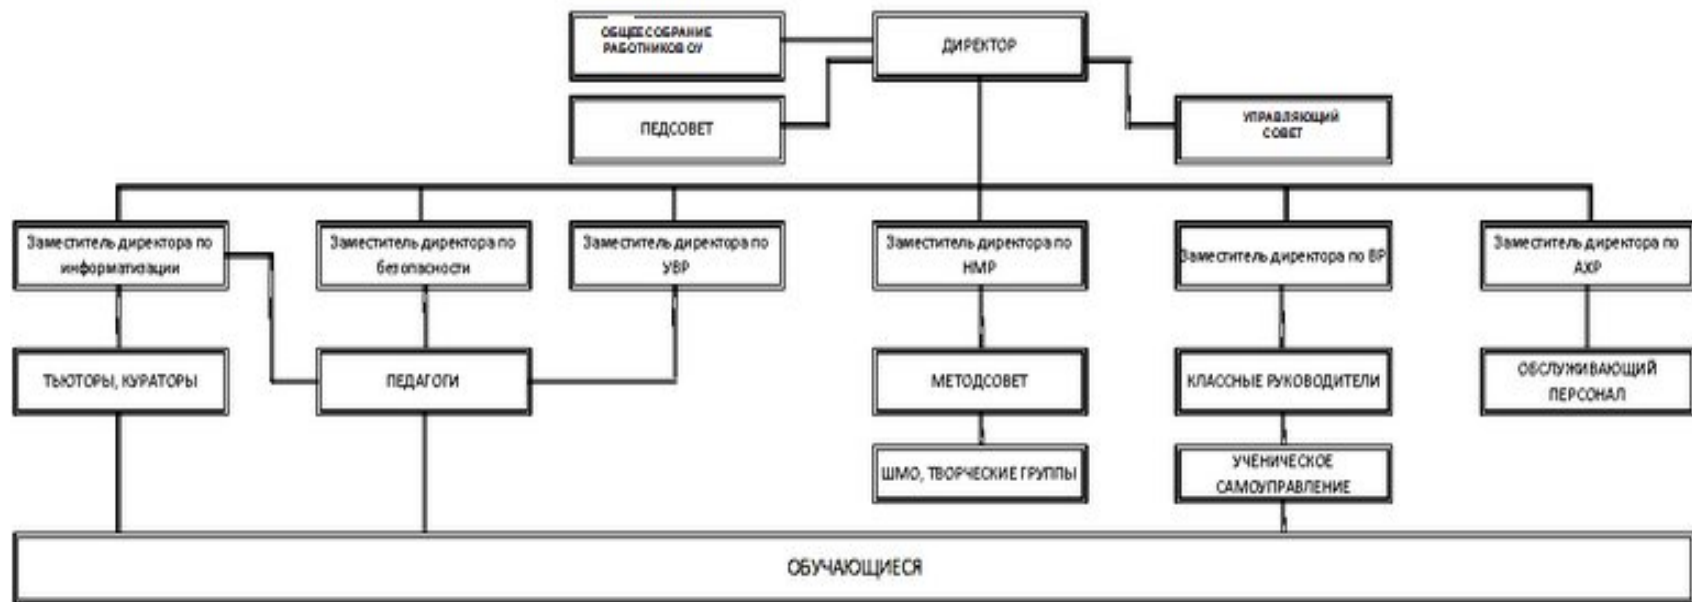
ОБЩЕЕ СОБРАНИЕ РАБОТНИКОВ ОУ

ДИРЕКТОР

ПЕДСОВЕТ

УПРАВЛЯЮЩИЙ СОВЕТ

Заместитель директора по информатизации

Заместитель директора по безопасности

Заместитель директора по УВР

Заместитель директора по НМР

Заместитель директора по ВР

Заместитель директора по АХР

ТЬЮТОРЫ, КУРАТОРЫ

ПЕДАГОГИ

МЕТОДСОВЕТ

КЛАССНЫЕ РУКОВОДИТЕЛИ

ОБСЛУЖИВАЮЩИЙ ПЕРСОНАЛ

ШМО, ТВОРЧЕСКИЕ ГРУППЫ

УЧЕНИЧЕСКОЕ САМОУПРАВЛЕНИЕ

ОБУЧАЮЩИЕСЯ